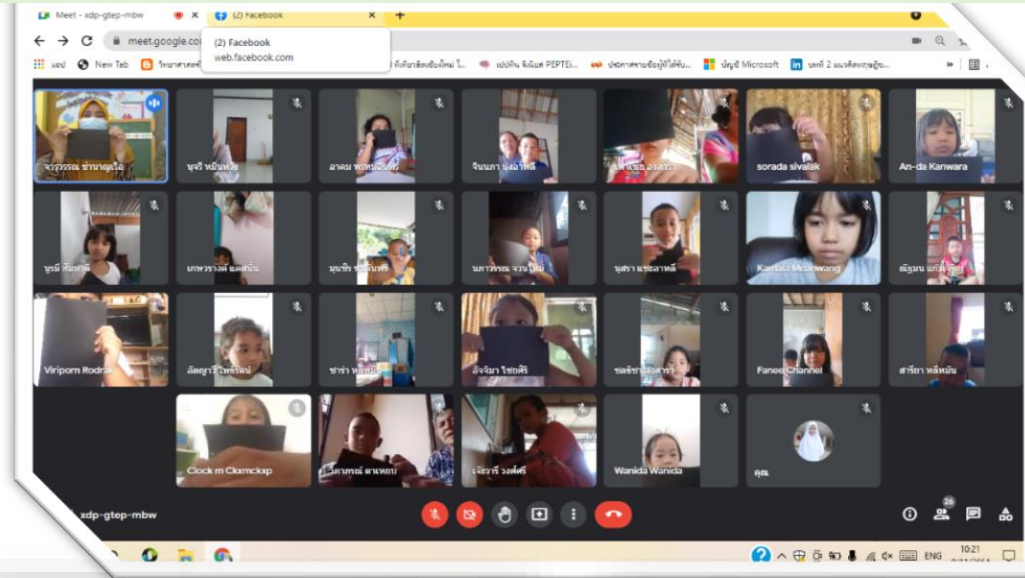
Meet - xdp-gtep-mbw
(2) Facebook
meet.google.com
(2) Facebook
web.facebook.com
แอป New Tab วิทยาศาสตร์ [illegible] ที่กักษาสิ่งแวดล้อมใหม่ ไ... เปเปิ้ล จังมินห์ PEPTEI... ประกาศรายชื่อผู้ได้รับ... บัญชี Microsoft บทที่ 2 แนวคิดทฤษฎีบ...
จารุวรรณ ขำนาญเรือ
บุษรี หมินหวัง
อาคม หวานเนียร
จินตนา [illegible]
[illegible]
sorada sivalak
An-da Kanwara
นุรมี หีมเกษ์
เกษวรางค์ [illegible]
มุนาริ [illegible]
นภาวรรณ จวน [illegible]
นุศรา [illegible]
Kamala Mooawang
ณัฐมน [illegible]
Viriporn Rodrak
อัลฏูรา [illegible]
ชาร่า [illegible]
สัจจิมา ไชยศรี
ซอริซา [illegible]
Fanee Channel
สาริยา หลีหนับ
Clock m Clocmckxp
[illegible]
เจ๊ะวารี วงศ์ศรี
Wanida Wanida
คุณ
xdp-gtep-mbw
26
ENG
10:21